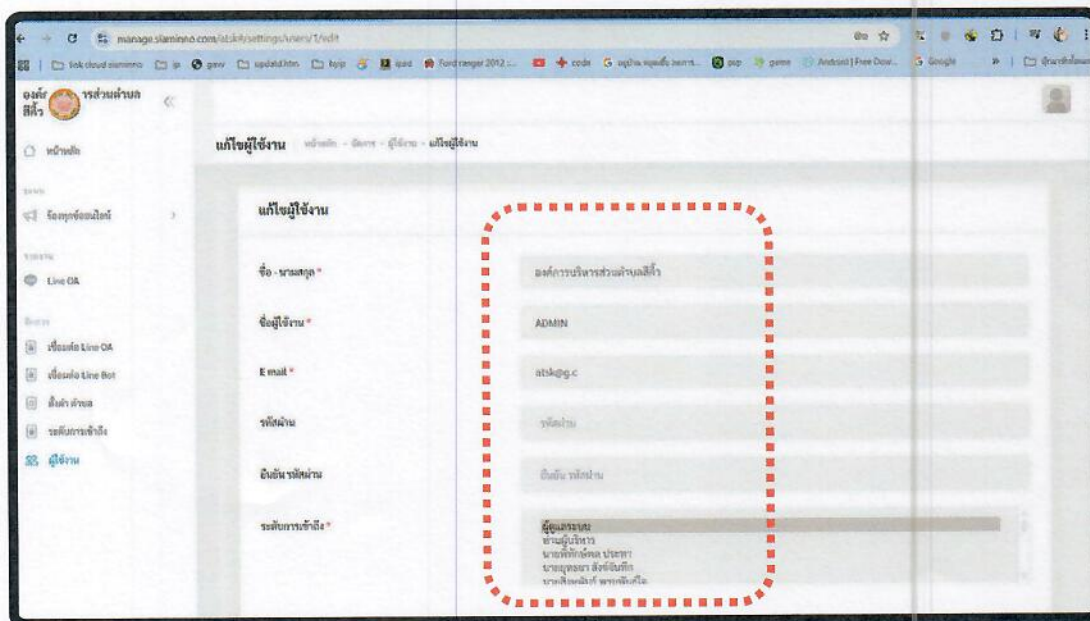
manage.siaminno.com/atsk/settings/users/1/edit

องค์การบริหารส่วนตำบลสีคิ้ว

หน้าหลัก

ข้อมูลช่องออนไลน์

Line OA

เชื่อมต่อ Line OA

เชื่อมต่อ Line Bot

ตั้งค่า ตำบล

ระดับการเข้าถึง

ผู้ใช้งาน

แก้ไขผู้ใช้งาน หน้าหลัก - จัดการ - ผู้ใช้งาน - แก้ไขผู้ใช้งาน

แก้ไขผู้ใช้งาน

ชื่อ - นามสกุล * องค์การบริหารส่วนตำบลสีคิ้ว

ชื่อผู้ใช้งาน * ADMIN

E-mail * atsk@g.c

รหัสผ่าน รหัสผ่าน

ยืนยันรหัสผ่าน ยืนยัน รหัสผ่าน

ระดับการเข้าถึง *
ผู้ดูแลระบบ
ฝ่ายผู้บริหาร
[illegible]
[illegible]
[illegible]